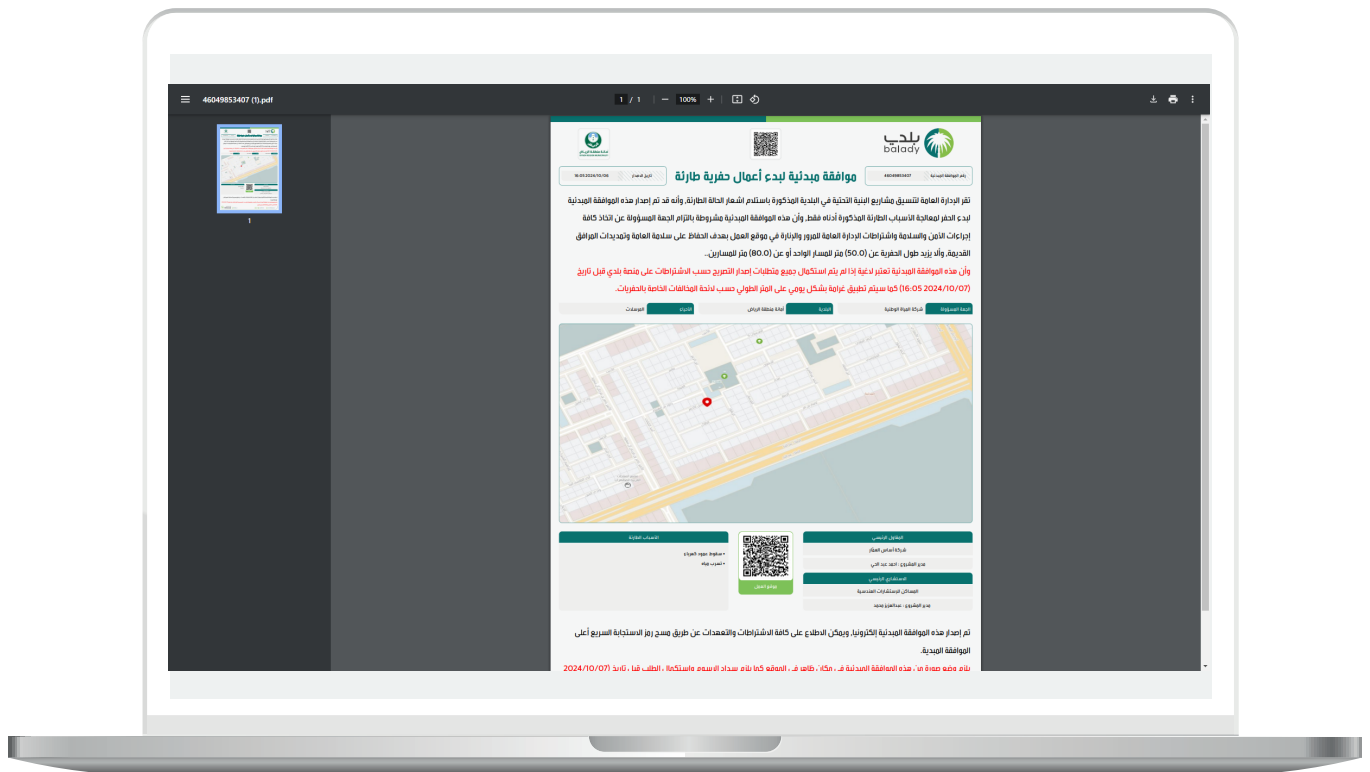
46049853407 (1).pdf

1 / 1 — 100% +

1

بلدي
balady

موافقة مبدئية لبدء أعمال حفرية طارئة

رقم الموافقة المبدئية 46049853407

تاريخ الاصدار 16:05 2024/10/06

تقر الإدارة العامة لتنسيق مشاريع البنية التحتية في البلدية المذكورة باستلام اشعار الحالة الطارئة, وأنه قد تم إصدار هذه الموافقة المبدئية لبدء الحفر لمعالجة الأسباب الطارئة المذكورة أدناه فقط, وأن هذه الموافقة المبدئية مشروطة بالتزام الجهة المسؤولة عن اتخاذ كافة إجراءات الأمن والسلامة واشتراطات الإدارة العامة للمرور والإنارة في موقع العمل بهدف الحفاظ على سلامة العامة وتمديدات المرافق القديمة, وألا يزيد طول الحفرية عن (50.0) متر للمسار الواحد أو عن (80.0) متر للمسارين..

وأن هذه الموافقة المبدئية تعتبر لاغية إذا لم يتم استكمال جميع متطلبات إصدار التصريح حسب الاشتراطات على منصة بلدي قبل تاريخ (2024/10/07 16:05) كما سيتم تطبيق غرامة بشكل يومي على المتر الطولي حسب لائحة المخالفات الخاصة بالحفريات.

| الجهة المسؤولة | شركة المياه الوطنية | البلدية | أمانة منطقة الرياض | الأحياء | المرسلات |
|---|---|---|---|---|---|

المقاول الرئيسي
شركة أساس العقار
مدير المشروع : احمد عبد الحي

الاستشاري الرئيسي
العماكن الاستشارات الهندسية
مدير المشروع : عبدالعزيز محمد

موقع العمل

الأسباب الطارئة
• سقوط عمود الكهرباء
• تسرب مياه

تم إصدار هذه الموافقة المبدئية إلكترونيا, ويمكن الاطلاع على كافة الاشتراطات والتعهدات عن طريق مسح رمز الاستجابة السريع أعلى الموافقة المبدئية.

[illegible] 2024/10/07)